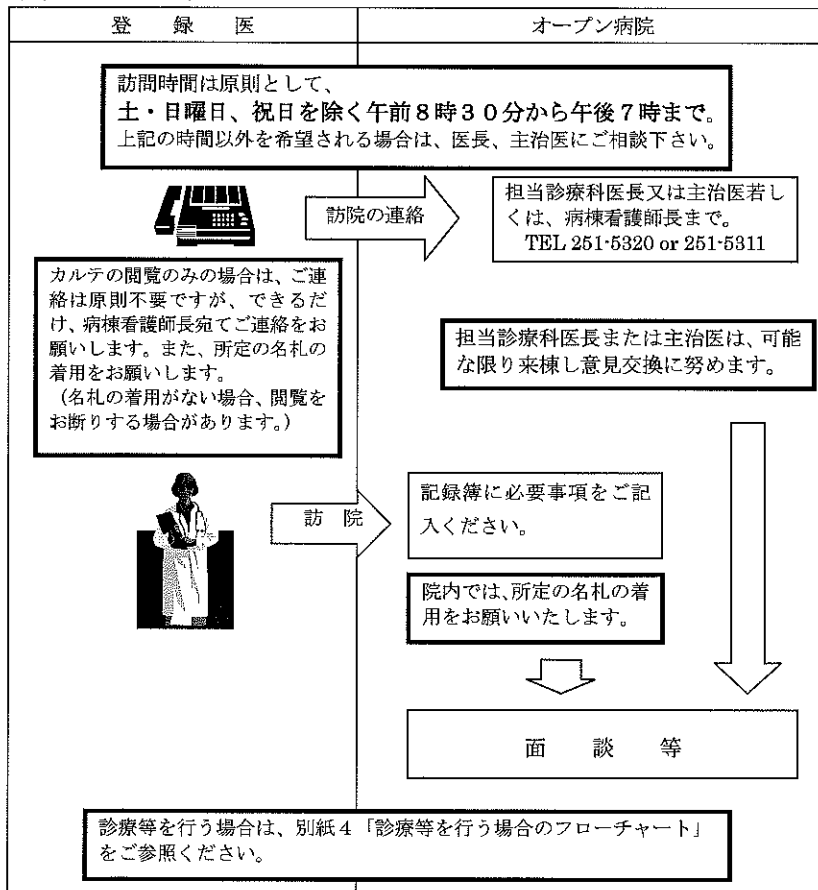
| 登　録　医 | オープン病院 |
|---|---|

訪問時間は原則として、
土・日曜日、祝日を除く午前8時30分から午後7時まで。
上記の時間以外を希望される場合は、医長、主治医にご相談下さい。

訪院の連絡

担当診療科医長又は主治医若しくは、病棟看護師長まで。
TEL 251-5320 or 251-5311

カルテの閲覧のみの場合は、ご連絡は原則不要ですが、できるだけ、病棟看護師長宛てご連絡をお願いします。また、所定の名札の着用をお願いします。
（名札の着用がない場合、閲覧をお断りする場合があります。）

担当診療科医長または主治医は、可能な限り来棟し意見交換に努めます。

訪　院

記録簿に必要事項をご記入ください。

院内では、所定の名札の着用をお願いいたします。

面　談　等

診療等を行う場合は、別紙4「診療等を行う場合のフローチャート」をご参照ください。